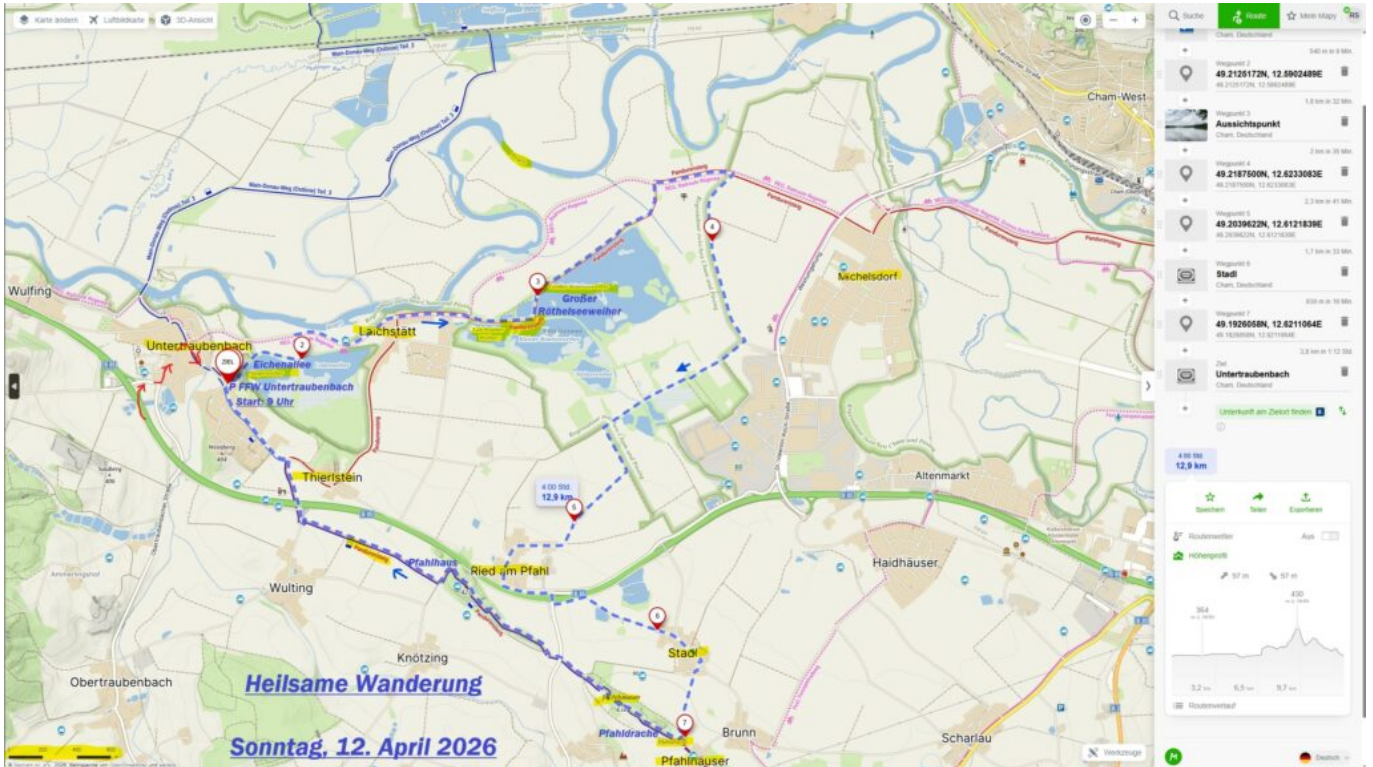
Karte ändern  Luftbildkarte  3D-Ansicht

Suche  Route  Mein Mapy  RS

540 m in 8 Min.
Wegpunkt 2
49.2125172N, 12.5902489E
49.2125172N, 12.5902489E

1,8 km in 32 Min.
Wegpunkt 3
Aussichtspunkt
Cham, Deutschland

2 km in 35 Min.
Wegpunkt 4
49.2187500N, 12.6233083E
49.2187500N, 12.6233083E

2,3 km in 41 Min.
Wegpunkt 5
49.2039622N, 12.6121839E
49.2039622N, 12.6121839E

1,7 km in 33 Min.
Wegpunkt 6
Stadl
Cham, Deutschland

830 m in 16 Min.
Wegpunkt 7
49.1926058N, 12.6211064E
49.1926058N, 12.6211064E

2,8 km in 1:12 Std.
Ziel
Untertraubenbach
Cham, Deutschland

Unterkunft am Zielort finden

4:00 Std.
12,9 km

Speichern  Teilen  Exportieren

Routenwetter  Aus
Höhenprofil
97 m  97 m
364
430
3,2 km  6,5 km  9,7 km
Routenverlauf

Deutsch

Cham-West
Michelsdorf
Wulfing
Untertraubenbach
Eichenallee
ZIEL
P FFW Untertraubenbach
Start: 9 Uhr
Laichstätt
Großer Röthelseeweiher
Thierlstein
Altenmarkt
4:00 Std.
12,9 km
Pfahlhaus
Ried am Pfahl
Wulting
Haidhäuser
Stadl
Knötzing
Obertraubenbach
Heilsame Wanderung
Brunn
Pfahldrache
Sonntag, 12. April 2026
Pfahlhäuser
Scharlau
Main-Donau-Weg (Ostroute) Teil 3
Pandurensteig
Werkzeuge